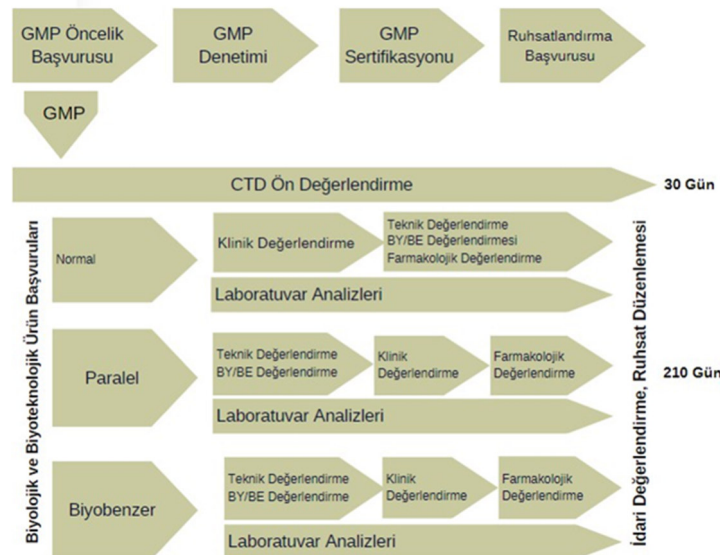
GMP Öncelik Başvurusu

GMP Denetimi

GMP Sertifikasyonu

Ruhsatlandırma Başvurusu

GMP

CTD Ön Değerlendirme

30 Gün

Biyolojik ve Biyoteknolojik Ürün Başvuruları

Normal

Klinik Değerlendirme

Teknik Değerlendirme
BY/BE Değerlendirmesi
Farmakolojik Değerlendirme

Laboratuvar Analizleri

Paralel

Teknik Değerlendirme
BY/BE Değerlendirme

Klinik Değerlendirme

Farmakolojik Değerlendirme

Laboratuvar Analizleri

Biyobenzer

Teknik Değerlendirme
BY/BE Değerlendirme

Klinik Değerlendirme

Farmakolojik Değerlendirme

Laboratuvar Analizleri

İdari Değerlendirme, Ruhsat Düzenlemesi

210 Gün